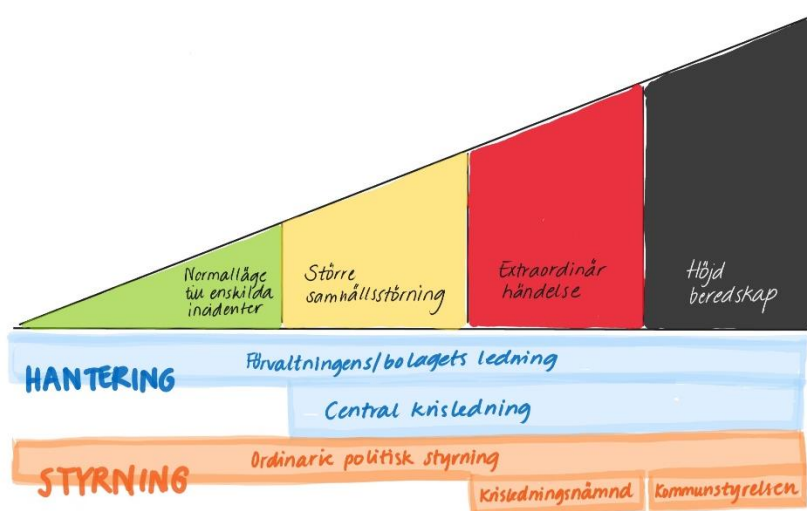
Normalläge till enskilda incidenter

Större samhällsstörning

Extraordinär händelse

Höjd beredskap

HANTERING

Förvaltningens/bolagets ledning

Central krisledning

STYRNING

Ordinarie politisk styrning

Krisledningsnämnd

Kommunstyrelsen